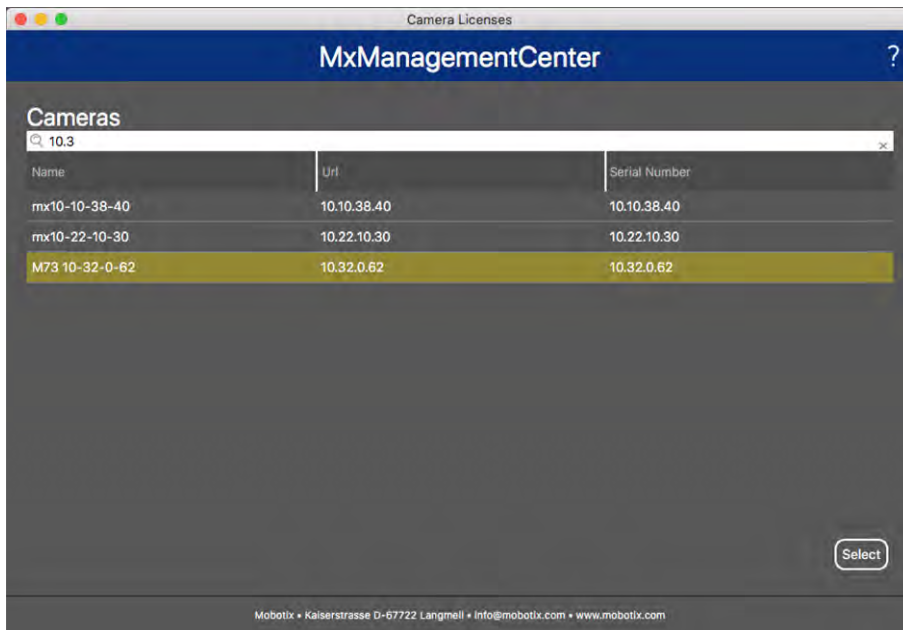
Camera Licenses

MxManagementCenter

?

Cameras

10.3

| Name | Url | Serial Number |
|---|---|---|
| mx10-10-38-40 | 10.10.38.40 | 10.10.38.40 |
| mx10-22-10-30 | 10.22.10.30 | 10.22.10.30 |
| M73 10-32-0-62 | 10.32.0.62 | 10.32.0.62 |

Select

Mobotix • Kaiserstrasse D-67722 Langmeil • info@mobotix.com • www.mobotix.com